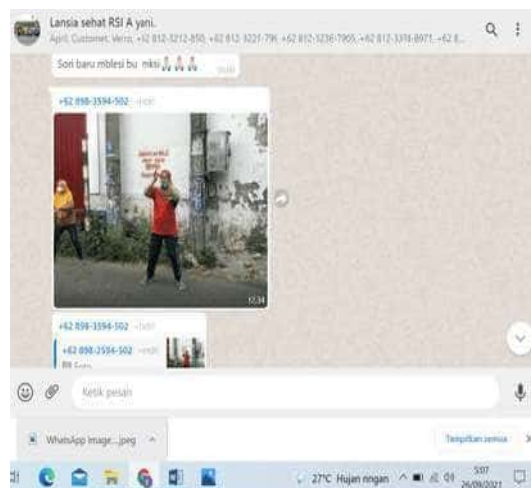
Lansia sehat RSI A yani.
April, Customer, Verno, +62 812-3212-850, +62 812-3221-796, +62 812-3236-7905, +62 812-3378-8971, +62 8...

Sori baru mblesi bu mksi 🙏🙏🙏 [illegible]

+62 898-3594-502 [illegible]

12.34

+62 898-3594-502 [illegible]

+62 898-3594-502 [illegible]
Foto

Ketik pesan

WhatsApp Image....jpeg

Tampilkan semua

27°C Hujan ringan

5.07
26/09/2021